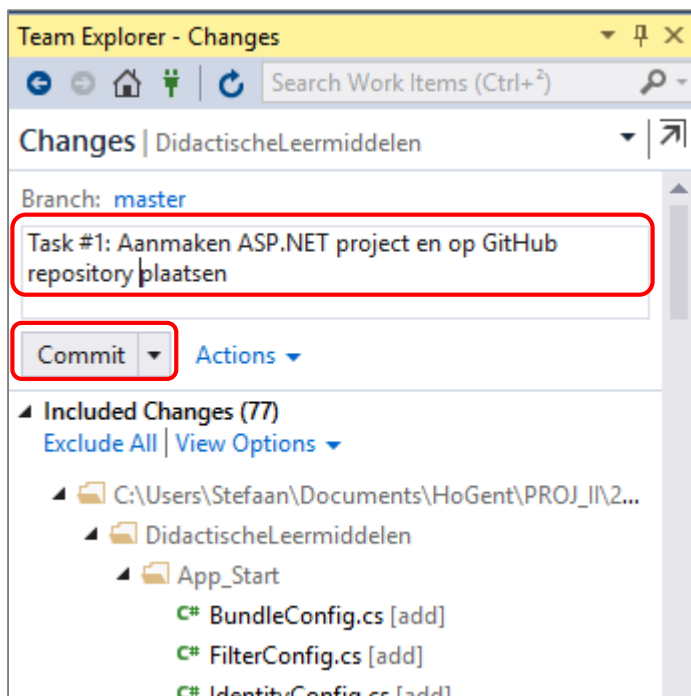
Team Explorer - Changes

Search Work Items (Ctrl+²)

Changes | DidactischeLeermiddelen

Branch: master

Task #1: Aanmaken ASP.NET project en op GitHub repository plaatsen

Commit

Actions

Included Changes (77)

Exclude All | View Options

C:\Users\Stefaan\Documents\HoGent\PROJ_II\2...

DidactischeLeermiddelen

App_Start

C# BundleConfig.cs [add]

C# FilterConfig.cs [add]

C# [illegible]